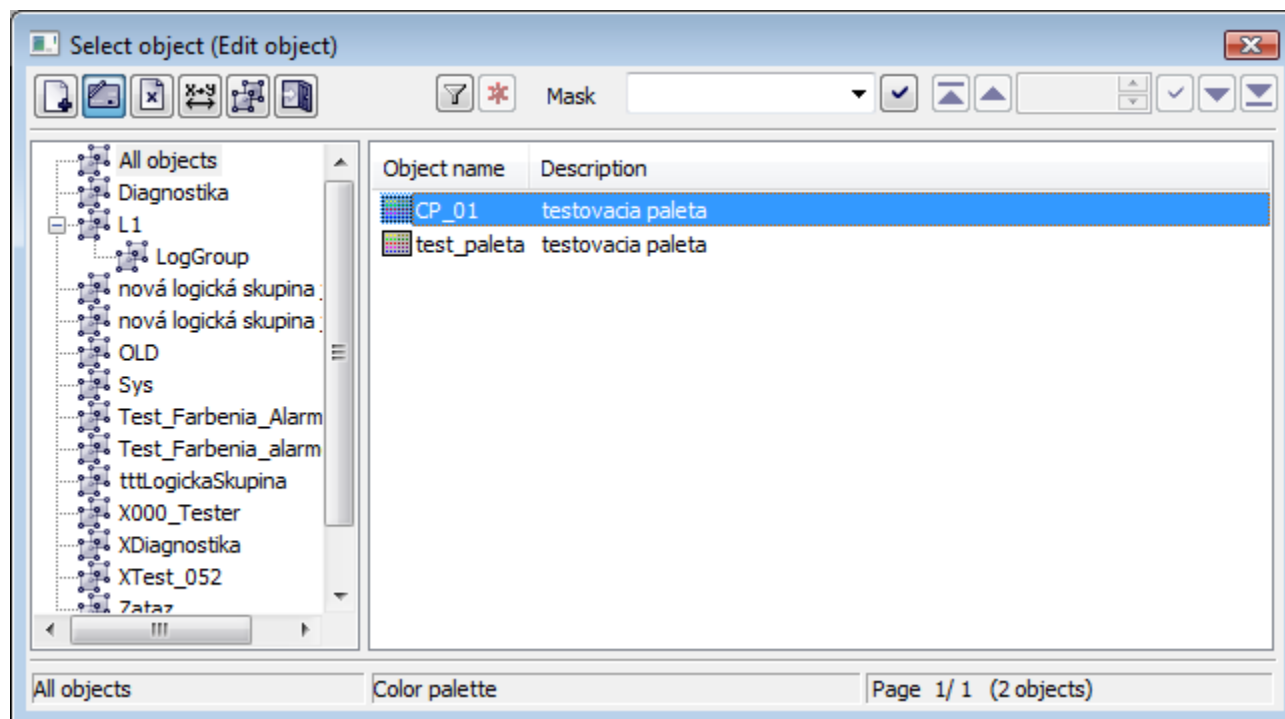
Select object (Edit object)

Mask

All objects
Diagnostika
L1
LogGroup
nová logická skupina
nová logická skupina
OLD
Sys
Test_Farbenia_Alarm
Test_Farbenia_alarm
tttLogickaSkupina
X000_Tester
XDiagnostika
XTest_052
Zataz

| Object name | Description |
|---|---|
| CP_01 | testovacia paleta |
| test_paleta | testovacia paleta |

All objects
Color palette
Page 1/ 1 (2 objects)